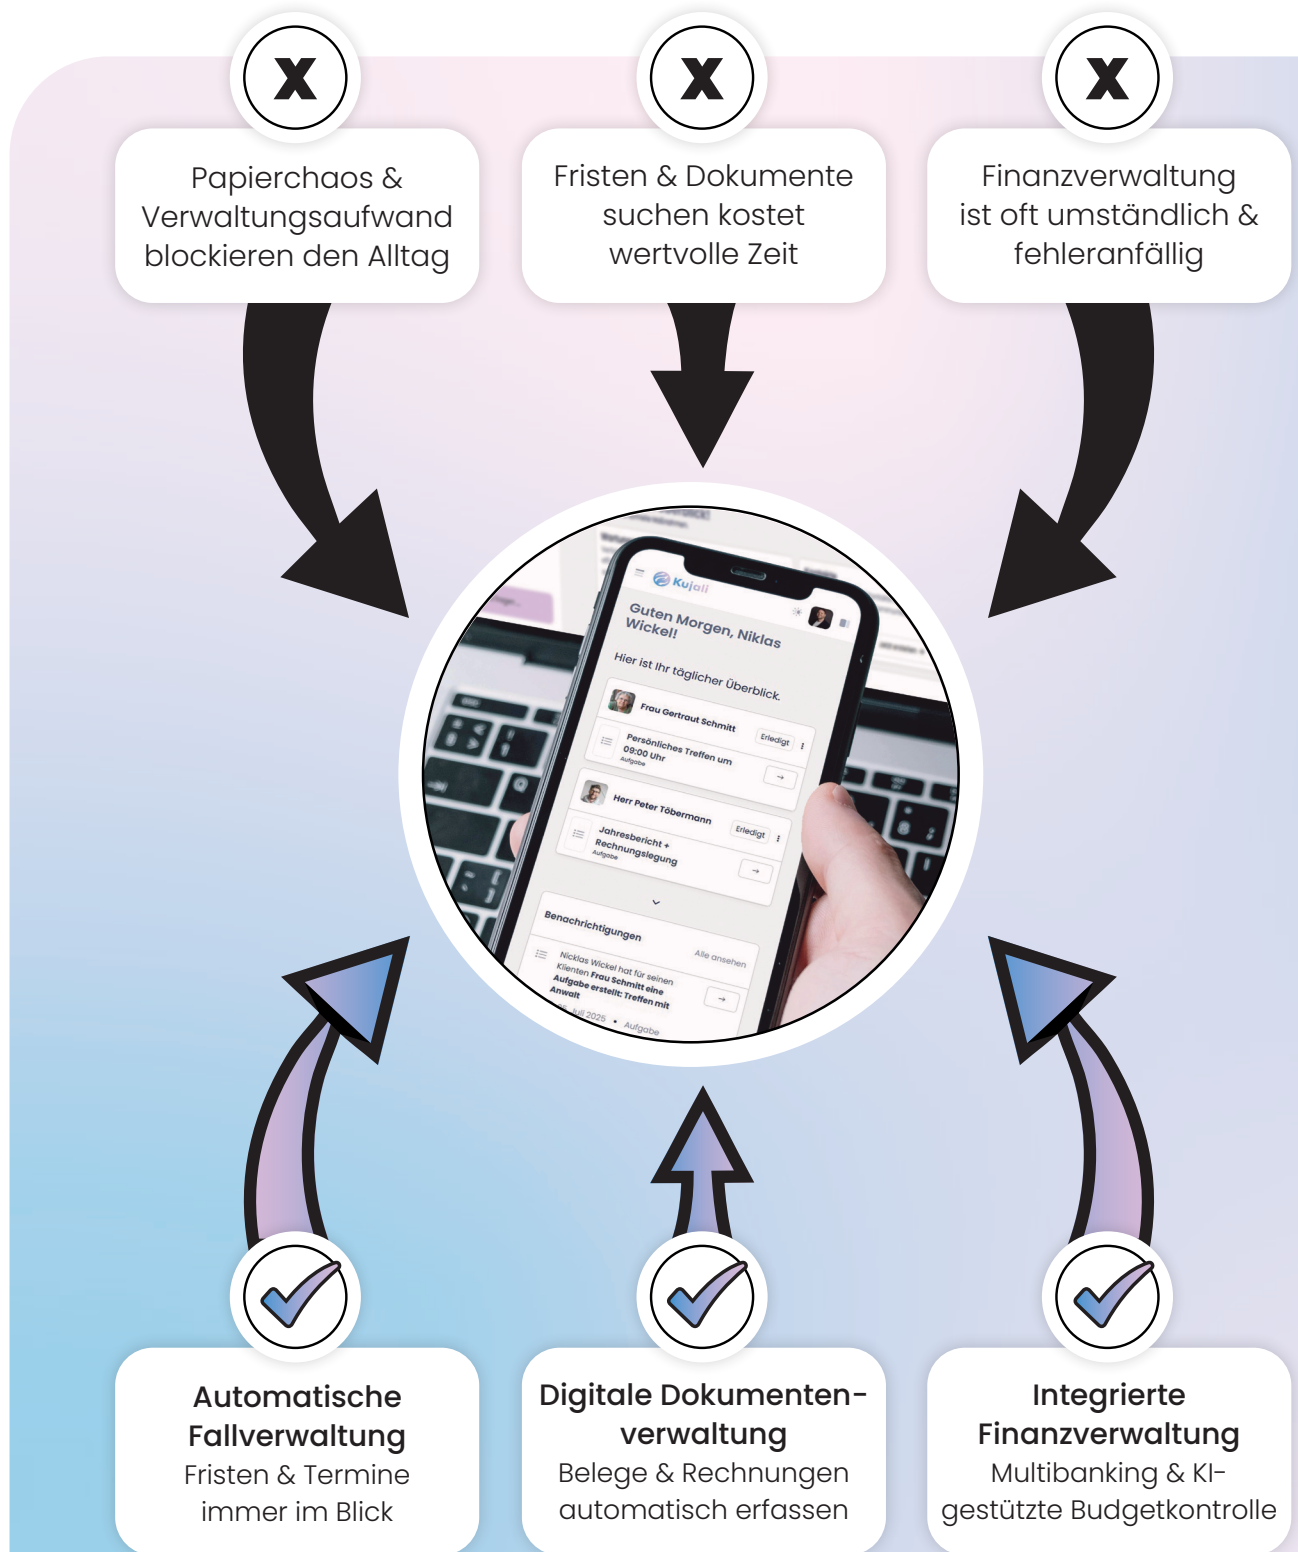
Papierchaos & Verwaltungsaufwand blockieren den Alltag

Fristen & Dokumente suchen kostet wertvolle Zeit

Finanzverwaltung ist oft umständlich & fehleranfällig

Kujali

Guten Morgen, Niklas Wickel!

Hier ist Ihr täglicher Überblick.

Frau Gertraut Schmitt

Erledigt

Persönliches Treffen um 09:00 Uhr

Aufgabe

Herr Peter Többermann

Erledigt

Jahresbericht + Rechnungslegung

Aufgabe

Benachrichtigungen

Alle ansehen

Nicklas Wickel hat für seinen Klienten Frau Schmitt eine Aufgabe erstellt: Treffen mit Anwalt

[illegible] Juli 2025 • Aufgabe

Automatische Fallverwaltung
Fristen & Termine immer im Blick

Digitale Dokumentenverwaltung
Belege & Rechnungen automatisch erfassen

Integrierte Finanzverwaltung
Multibanking & KI-gestützte Budgetkontrolle